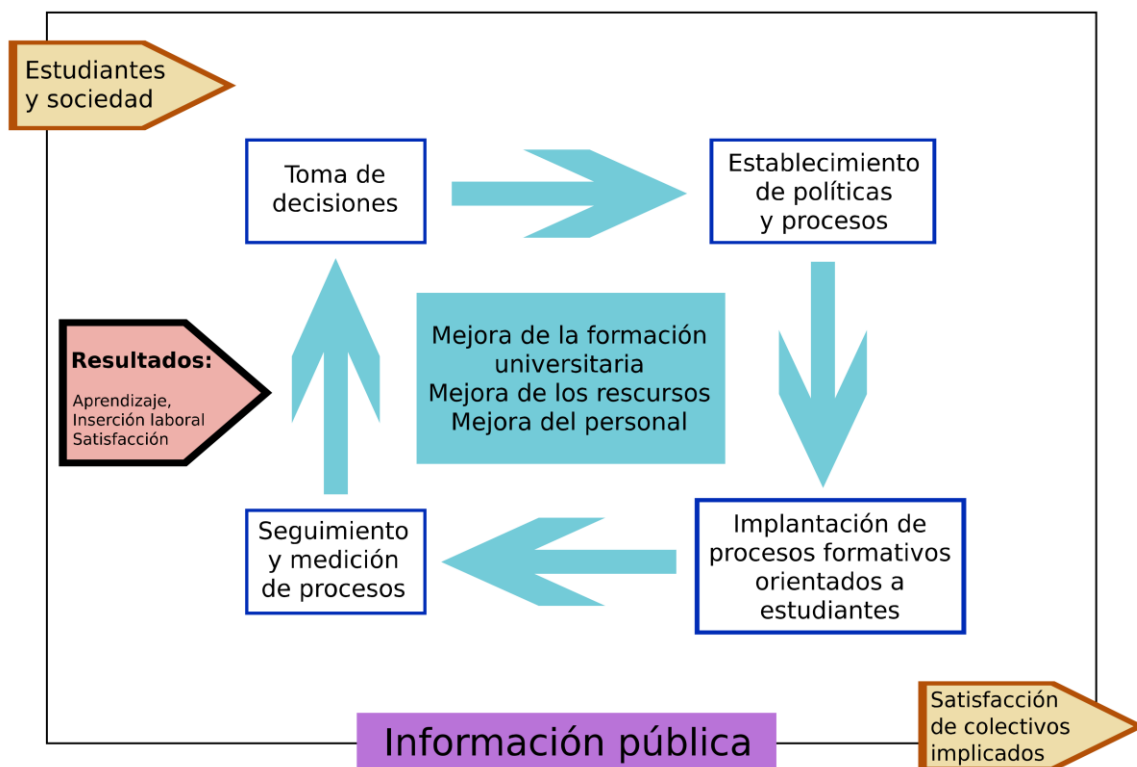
Estudiantes y sociedad

Toma de decisiones

Establecimiento de políticas y procesos

Resultados:

Aprendizaje, Inserción laboral Satisfacción

Mejora de la formación universitaria
Mejora de los rescursos
Mejora del personal

Seguimiento y medición de procesos

Implantación de procesos formativos orientados a estudiantes

Información pública

Satisfacción de colectivos implicados